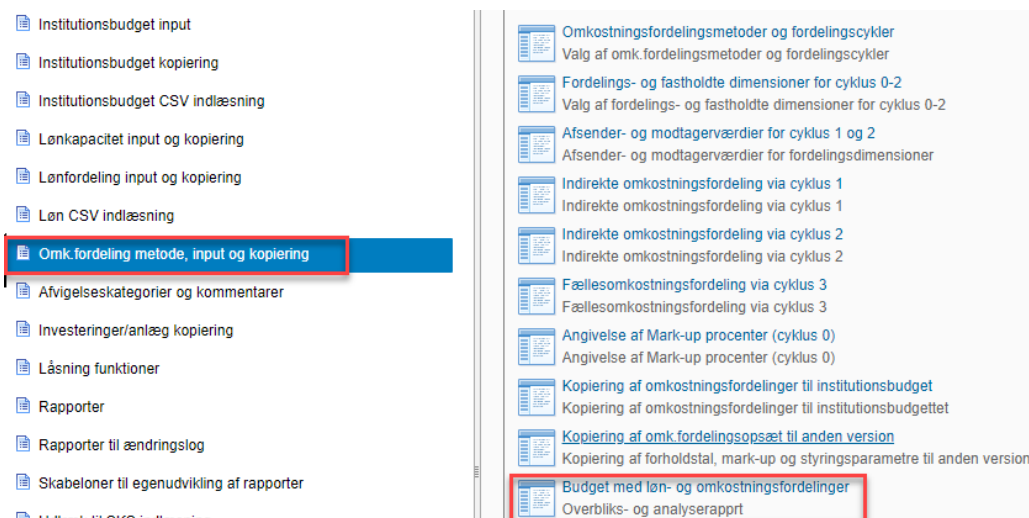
Institutionsbudget input
Institutionsbudget kopiering
Institutionsbudget CSV indlæsning
Lønkapacitet input og kopiering
Lønfordeling input og kopiering
Løn CSV indlæsning
Omk.fordeling metode, input og kopiering
Afvigelseskategorier og kommentarer
Investeringer/anlæg kopiering
Låsning funktioner
Rapporter
Rapporter til ændringslog
Skabeloner til egenudvikling af rapporter
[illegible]

Omkostningsfordelingsmetoder og fordelingscykler
Valg af omk.fordelingsmetoder og fordelingscykler
Fordelings- og fastholdte dimensioner for cyklus 0-2
Valg af fordelings- og fastholdte dimensioner for cyklus 0-2
Afsender- og modtagerværdier for cyklus 1 og 2
Afsender- og modtagerværdier for fordelingsdimensioner
Indirekte omkostningsfordeling via cyklus 1
Indirekte omkostningsfordeling via cyklus 1
Indirekte omkostningsfordeling via cyklus 2
Indirekte omkostningsfordeling via cyklus 2
Fællesomkostningsfordeling via cyklus 3
Fællesomkostningsfordeling via cyklus 3
Angivelse af Mark-up procenter (cyklus 0)
Angivelse af Mark-up procenter (cyklus 0)
Kopiering af omkostningsfordelinger til institutionsbudget
Kopiering af omkostningsfordelinger til institutionsbudgettet
Kopiering af omk.fordelingsopsæt til anden version
Kopiering af forholdstal, mark-up og styringsparametre til anden version
Budget med løn- og omkostningsfordelinger
Overbliks- og analyserappt